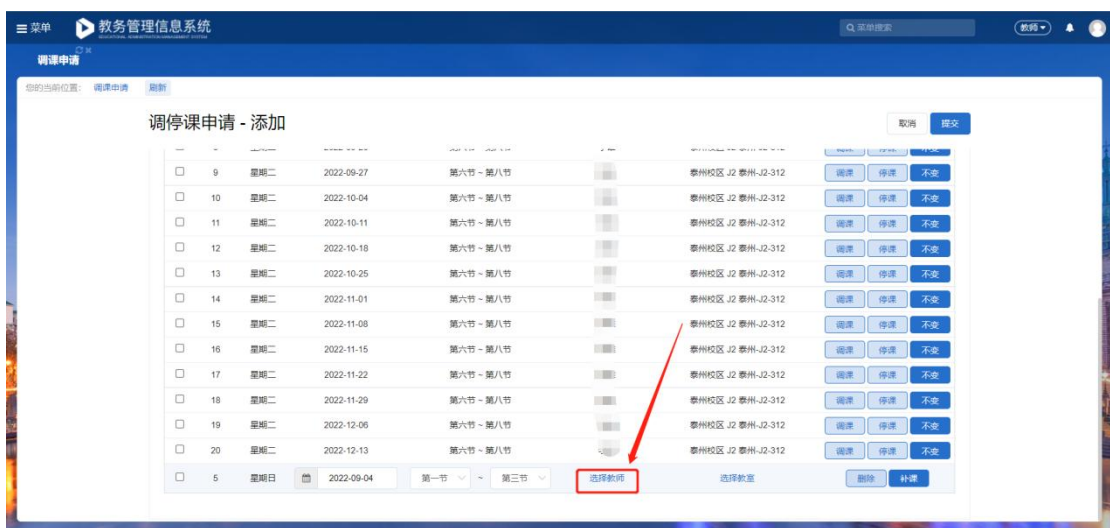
≡菜单 教务管理信息系统 EDUCATIONAL ADMINISTRATION MANAGEMENT SYSTEM

菜单搜索

教师

调课申请

您的当前位置: 调课申请 刷新

调停课申请 - 添加

取消 提交

| | | | | | | | |
|---|---|---|---|---|---|---|---|
| ☐ | 9 | 星期二 | 2022-09-27 | 第六节 ~ 第八节 | | 泰州校区 J2 泰州-J2-312 | 调课 停课 不变 |
| ☐ | 10 | 星期二 | 2022-10-04 | 第六节 ~ 第八节 | | 泰州校区 J2 泰州-J2-312 | 调课 停课 不变 |
| ☐ | 11 | 星期二 | 2022-10-11 | 第六节 ~ 第八节 | | 泰州校区 J2 泰州-J2-312 | 调课 停课 不变 |
| ☐ | 12 | 星期二 | 2022-10-18 | 第六节 ~ 第八节 | | 泰州校区 J2 泰州-J2-312 | 调课 停课 不变 |
| ☐ | 13 | 星期二 | 2022-10-25 | 第六节 ~ 第八节 | | 泰州校区 J2 泰州-J2-312 | 调课 停课 不变 |
| ☐ | 14 | 星期二 | 2022-11-01 | 第六节 ~ 第八节 | | 泰州校区 J2 泰州-J2-312 | 调课 停课 不变 |
| ☐ | 15 | 星期二 | 2022-11-08 | 第六节 ~ 第八节 | | 泰州校区 J2 泰州-J2-312 | 调课 停课 不变 |
| ☐ | 16 | 星期二 | 2022-11-15 | 第六节 ~ 第八节 | | 泰州校区 J2 泰州-J2-312 | 调课 停课 不变 |
| ☐ | 17 | 星期二 | 2022-11-22 | 第六节 ~ 第八节 | | 泰州校区 J2 泰州-J2-312 | 调课 停课 不变 |
| ☐ | 18 | 星期二 | 2022-11-29 | 第六节 ~ 第八节 | | 泰州校区 J2 泰州-J2-312 | 调课 停课 不变 |
| ☐ | 19 | 星期二 | 2022-12-06 | 第六节 ~ 第八节 | | 泰州校区 J2 泰州-J2-312 | 调课 停课 不变 |
| ☐ | 20 | 星期二 | 2022-12-13 | 第六节 ~ 第八节 | | 泰州校区 J2 泰州-J2-312 | 调课 停课 不变 |
| ☐ | 5 | 星期日 | 2022-09-04 | 第一节 ~ 第三节 | 选择教师 | 选择教室 | 删除 补课 |